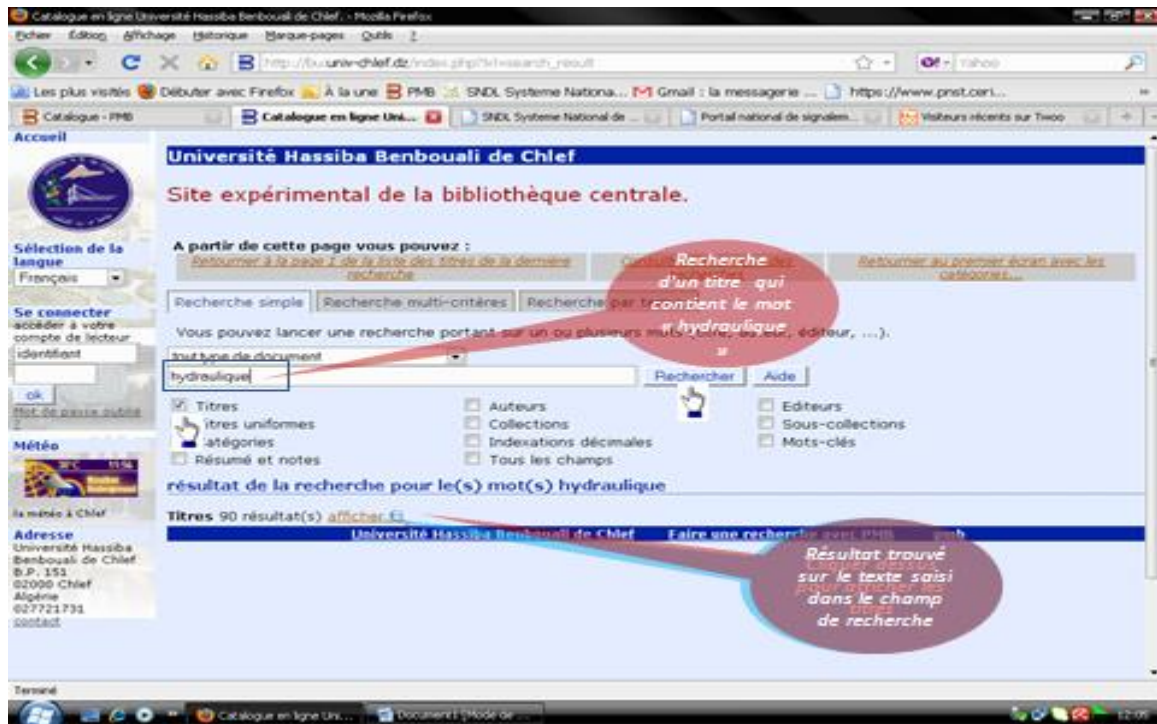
Catalogue en ligne Université Hassiba Benbouali de Chlef. - Mozilla Firefox

Fichier Édition Affichage Historique Marque-pages Outils ?

http://bu.univ-chlef.dz/index.php?lvl=search_result

Yahoo

Les plus visités Débuter avec Firefox À la une PMB SNDL Systeme Nationa... Gmail : la messagerie ... https://www.pnst.ceri...

Catalogue - PMB | Catalogue en ligne Uni... | SNDL Systeme National de ... | Portail national de signalem... | Visiteurs récents sur Twoo

Accueil

Sélection de la langue
Français

Se connecter
accéder à votre compte de lecteur
identifiant
ok
Mot de passe oublié ?

Météo
la météo à Chlef

Adresse
Université Hassiba Benbouali de Chlef
B.P. 151
02000 Chlef
Algérie
027721731
contact

Université Hassiba Benbouali de Chlef

Site expérimental de la bibliothèque centrale.

A partir de cette page vous pouvez :
Retourner à la page 1 de la liste des titres de la dernière recherche | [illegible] | Retourner au premier écran avec les catégories...

Recherche simple | Recherche multi-critères | Recherche par t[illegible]

Vous pouvez lancer une recherche portant sur un ou plusieurs mots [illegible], éditeur, ...).

tout type de document
hydraulique
Rechercher | Aide

Titres | Auteurs | Editeurs
Titres uniformes | Collections | Sous-collections
Catégories | Indexations décimales | Mots-clés
Résumé et notes | Tous les champs

résultat de la recherche pour le(s) mot(s) hydraulique

Titres 90 résultat(s) afficher

Université Hassiba Benbouali de Chlef | Faire une recherche avec PMB | pmb

Recherche d'un titre qui contient le mot « hydraulique »

Résultat trouvé sur le texte saisi dans le champ de recherche

Terminé

Catalogue en ligne Uni... | Document1 [Mode de ...

12:05